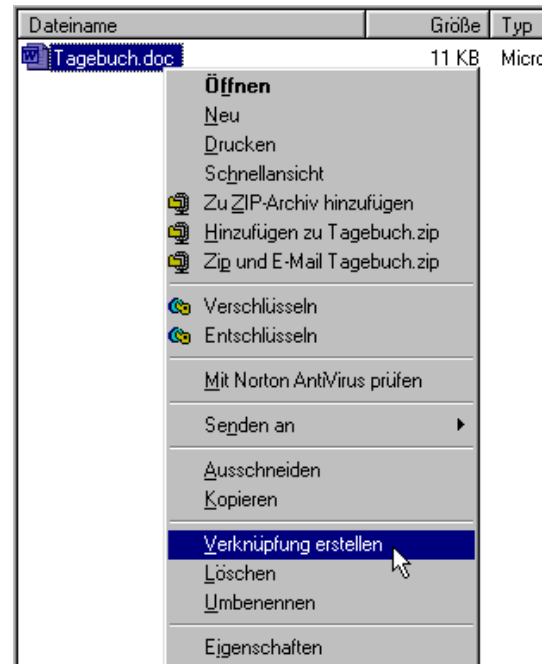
| Dateiname | Größe | Typ |
|---|---|---|
| Tagebuch.doc | 11 KB | Micro |

Öffnen
Neu
Drucken
Schnellansicht
Zu ZIP-Archiv hinzufügen
Hinzufügen zu Tagebuch.zip
Zip und E-Mail Tagebuch.zip
Verschlüsseln
Entschlüsseln
Mit Norton AntiVirus prüfen
Senden an
Ausschneiden
Kopieren
Verknüpfung erstellen
Löschen
Umbenennen
Eigenschaften